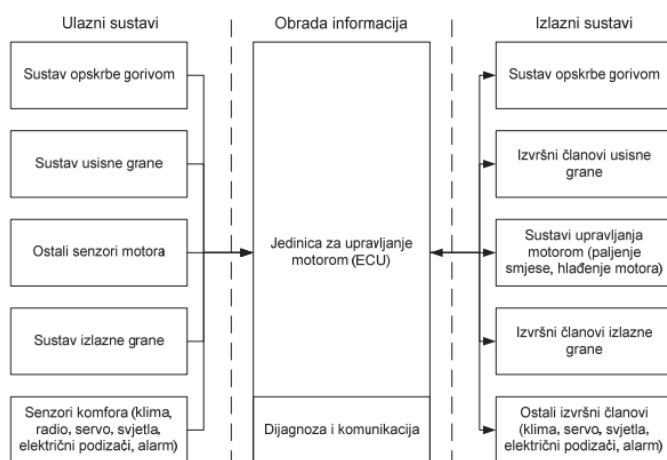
Ulazni sustavi

Sustav opskrbe gorivom

Sustav usisne grane

Ostali senzori motora

Sustav izlazne grane

Senzori komfora (klima, radio, servo, svjetla, električni podizači, alarm)

Obrada informacija

Jedinica za upravljanje motorom (ECU)

Dijagnoza i komunikacija

Izlazni sustavi

Sustav opskrbe gorivom

Izvršni članovi usisne grane

Sustavi upravljanja motorom (paljenje smjese, hlađenje motora)

Izvršni članovi izlazne grane

Ostali izvršni članovi (klima, servo, svjetla, električni podizači, alarm)